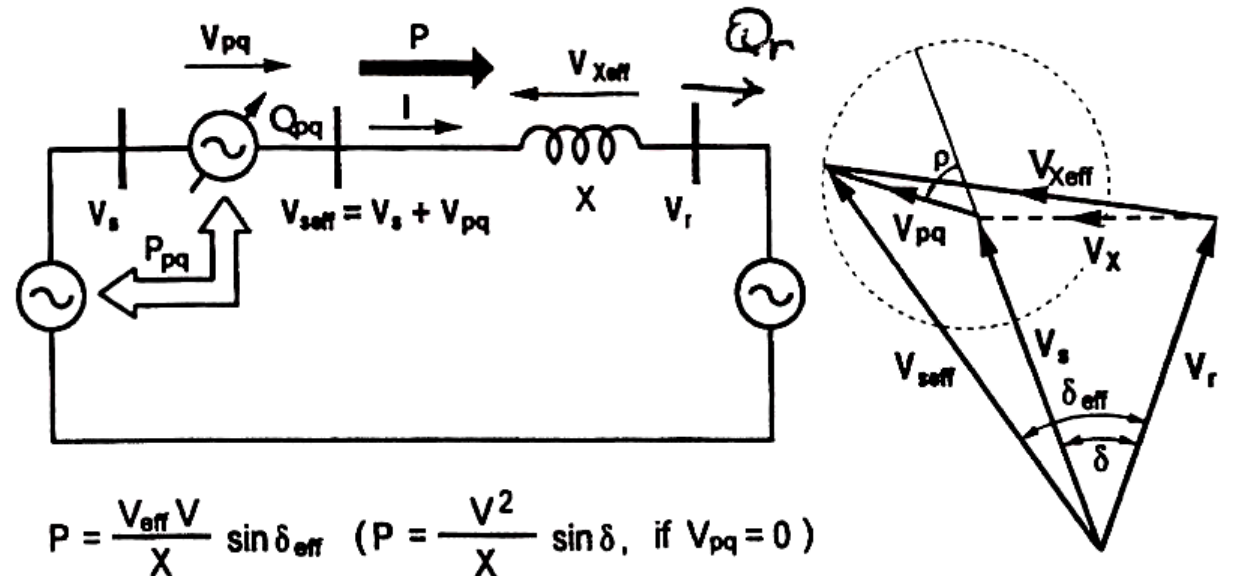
$V_{pq}$

P

$Q_r$

$V_{Xeff}$

$Q_{pq}$

I

$V_s$

$V_{seff} = V_s + V_{pq}$

X

$V_r$

$P_{pq}$

ρ

$V_{Xeff}$

$V_{pq}$

$V_X$

$V_s$

$V_{seff}$

$V_r$

$\delta_{eff}$

δ

$P = \frac{V_{eff} V}{X} \sin\delta_{eff}$  $( P = \frac{V^2}{X} \sin\delta, \text{ if } V_{pq} = 0 )$